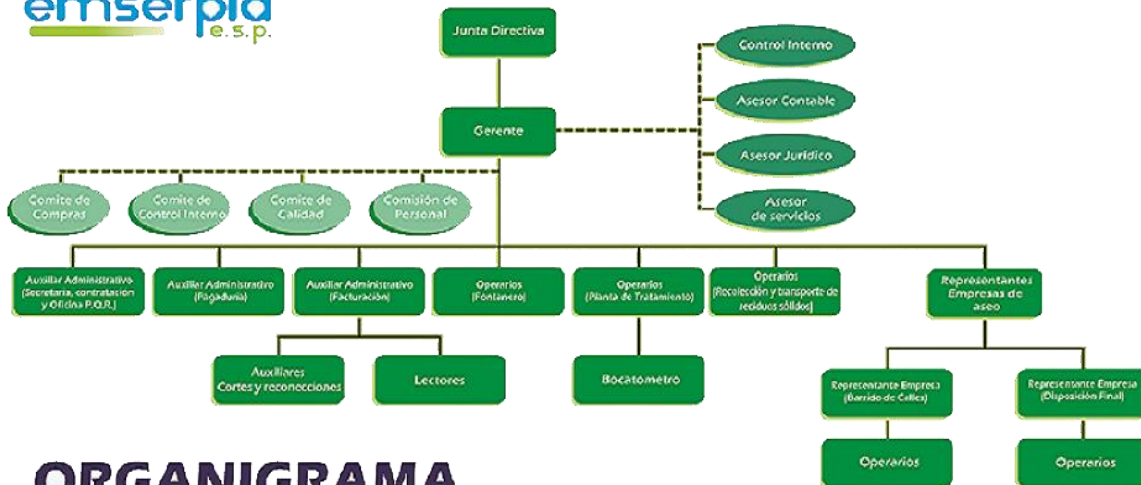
emserpia
e.s.p.

Junta Directiva

Control Interno

Asesor Contable

Gerente

Asesor Juridico

Asesor de servicios

Comite de Compras

Comite de Control Interno

Comite de Calidad

Comisión de Personal

Auxiliar Administrativo (Secretaria, contratación y Oficina P.Q.R.)

Auxiliar Administrativo (Pagaduria)

Auxiliar Administrativo (Facturación)

Operarios (Fontanero)

Operarios (Planta de Tratamiento)

Operarios (Recolección y transporte de residuos sólidos)

Representantes Empresas de aseo

Auxiliares Cortes y reconexiones

Lectores

Bocatometro

Representante Empresa (Barrido de Calles)

Representante Empresa (Disposición Final)

Operarios

Operarios

ORGANIGRAMA